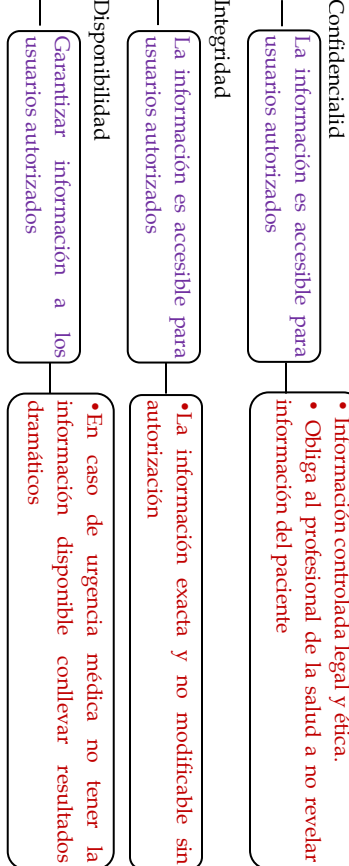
Confidencialid

La información es accesible para usuarios autorizados

• Información controlada legal y ética.
• Obliga al profesional de la salud a no revelar información del pacente

Integridad

La información es accesible para usuarios autorizados

•La información exacta y no modificable sin autorización

Disponibilidad

Garantizar información a los usuarios autorizados

•En caso de urgencia médica no tener la información disponible conllevar resultados dramáticos